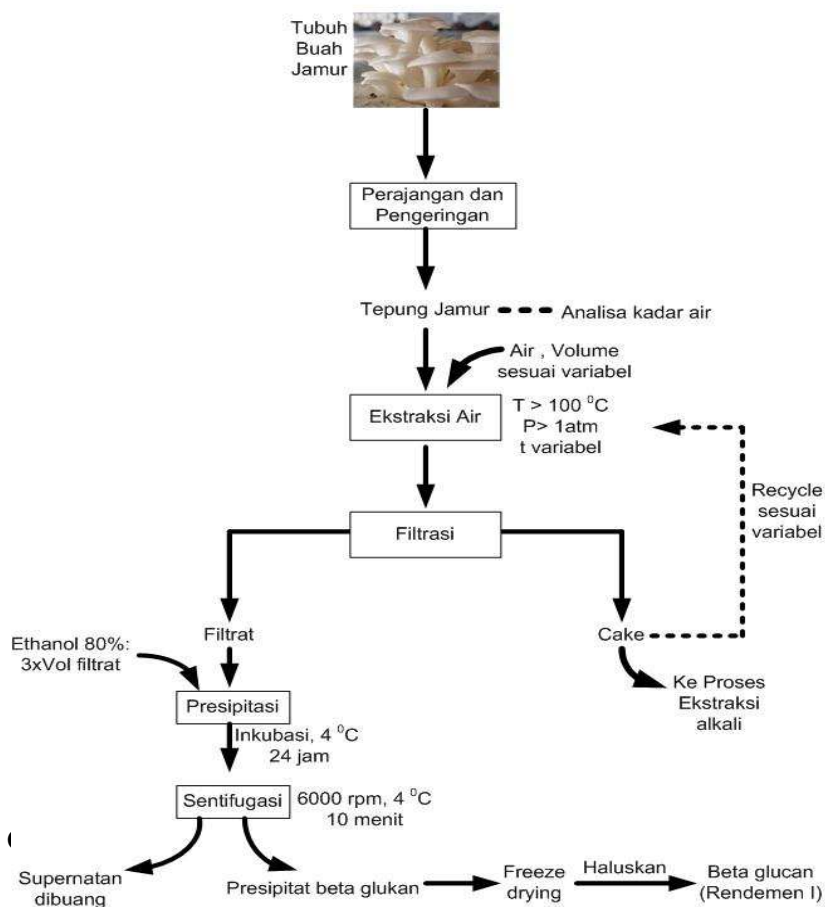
Tubuh Buah Jamur

Perajangan dan Pengeringan

Tepung Jamur

Analisa kadar air

Air , Volume sesuai variabel

Ekstraksi Air

T > 100 $^0$C
P> 1atm
t variabel

Recycle sesuai variabel

Filtrasi

Filtrat

Cake

Ethanol 80%: 3xVol filtrat

Ke Proses Ekstraksi alkali

Presipitasi

Inkubasi, 4 $^0$C
24 jam

Sentifugasi

6000 rpm, 4 $^0$C
10 menit

Supernatan dibuang

Presipitat beta glukan

Freeze drying

Haluskan

Beta glucan (Rendemen I)